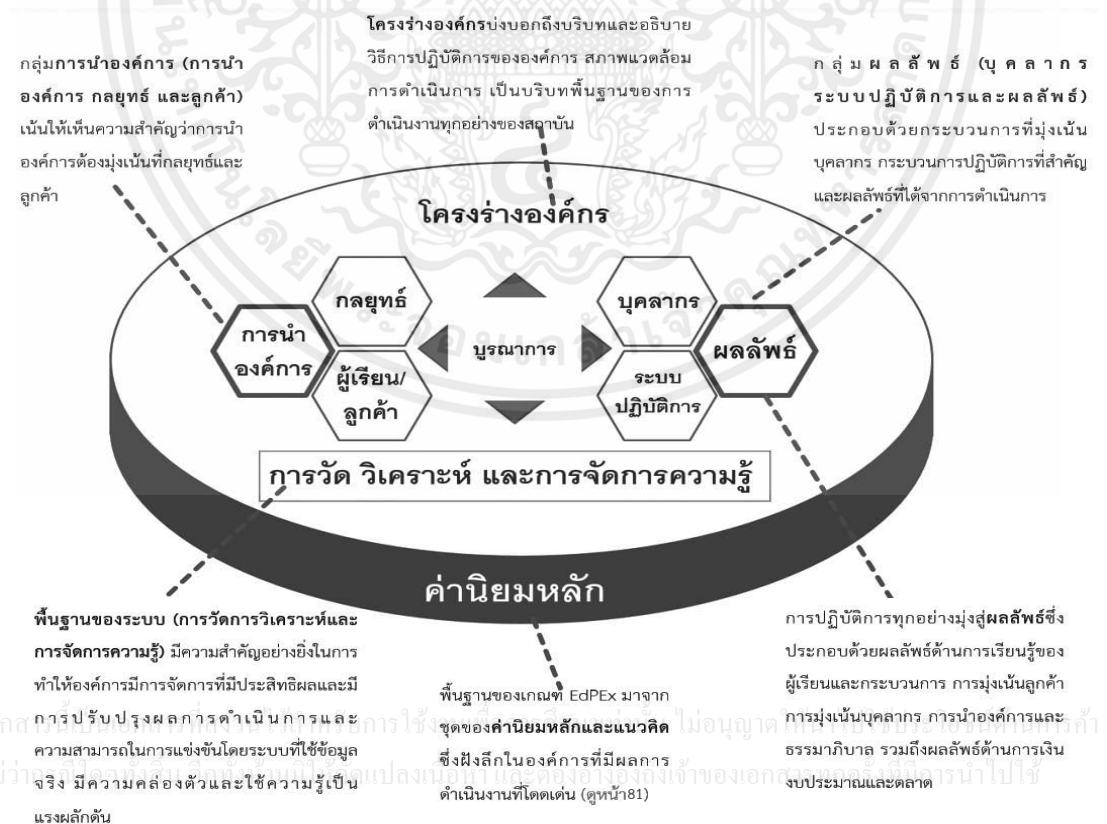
โครงร่างองค์กรบ่งบอกถึงบริบทและอธิบายวิธีการปฏิบัติการขององค์การ สภาพแวดล้อมการดำเนินการ เป็นบริบทพื้นฐานของการดำเนินงานทุกอย่างของสถาบัน

กลุ่มการนำองค์การ (การนำองค์การ กลยุทธ์ และลูกค้า) เน้นให้เห็นความสำคัญว่าการนำองค์การต้องมุ่งเน้นที่กลยุทธ์และลูกค้า

กลุ่มผลลัพธ์ (บุคลากร ระบบปฏิบัติการและผลลัพธ์) ประกอบด้วยกระบวนการที่มุ่งเน้นบุคลากร กระบวนการปฏิบัติการที่สำคัญ และผลลัพธ์ที่ได้จากการดำเนินการ

โครงร่างองค์กร

กลยุทธ์

การนำ องค์การ

ผู้เรียน/ ลูกค้า

บูรณาการ

บุคลากร

ผลลัพธ์

ระบบ ปฏิบัติการ

การวัด วิเคราะห์ และการจัดการความรู้

ค่านิยมหลัก

พื้นฐานของระบบ (การวัดการวิเคราะห์และการจัดการความรู้) มีความสำคัญอย่างยิ่งในการทำให้องค์การมีการจัดการที่มีประสิทธิผลและมีการปรับปรุงผลการดำเนินการและความสามารถในการแข่งขันโดยระบบที่ใช้ข้อมูลจริง มีความคล่องตัวและใช้ความรู้เป็นแรงผลักดัน

พื้นฐานของเกณฑ์ EdPEx มาจากชุดของค่านิยมหลักและแนวคิดซึ่งฝังลึกในองค์การที่มีผลการดำเนินงานที่โดดเด่น (ดูหน้า81)

การปฏิบัติการทุกอย่างมุ่งสู่ผลลัพธ์ซึ่งประกอบด้วยผลลัพธ์ด้านการเรียนรู้ของผู้เรียนและกระบวนการ การมุ่งเน้นลูกค้า การมุ่งเน้นบุคลากร การนำองค์การและธรรมาภิบาล รวมถึงผลลัพธ์ด้านการเงินงบประมาณและตลาด